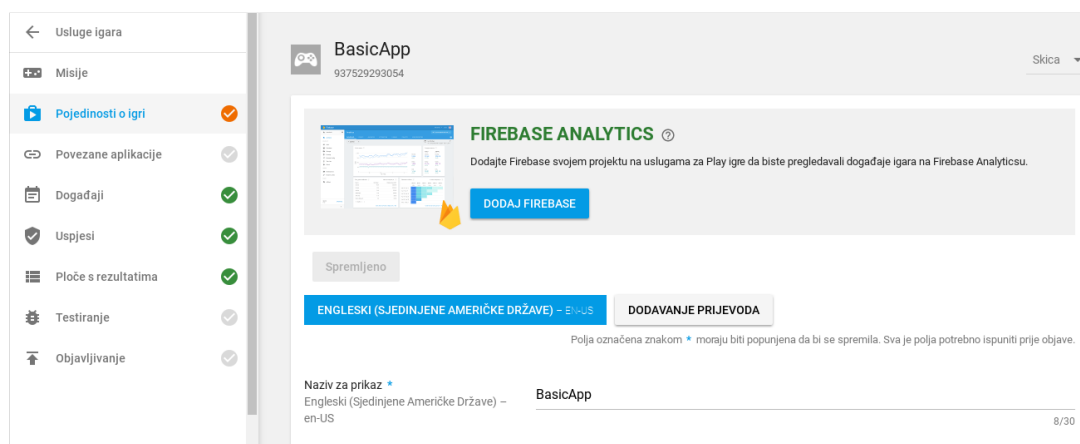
Usluge igara
Misije
Pojedinosti o igri
Povezane aplikacije
Događaji
Uspjesi
Ploče s rezultatima
Testiranje
Objavljivanje

BasicApp
937529293054

Skica

FIREBASE ANALYTICS

Dodajte Firebase svojem projektu na uslugama za Play igre da biste pregledavali događaje igara na Firebase Analyticsu.

DODAJ FIREBASE

Spremljeno

ENGLESKI (SJEDINJENE AMERIČKE DRŽAVE) – EN-US

DODAVANJE PRIJEVODA

Polja označena znakom * moraju biti popunjena da bi se spremila. Sva je polja potrebno ispuniti prije objave.

Naziv za prikaz *
Engleski (Sjedinjene Američke Države) – en-US

BasicApp

8/30